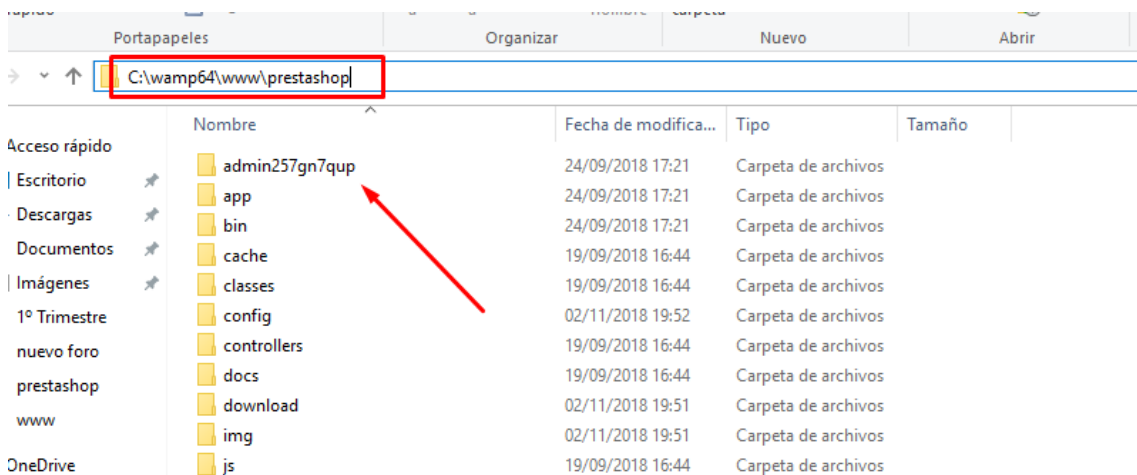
Portapapeles
Organizar
Nuevo
Abrir

C:\wamp64\www\prestashop

Acceso rápido
Escritorio
Descargas
Documentos
Imágenes
1º Trimestre
nuevo foro
prestashop
www
OneDrive

| Nombre | Fecha de modifica... | Tipo | Tamaño |
|---|---|---|---|
| admin257gn7qup | 24/09/2018 17:21 | Carpeta de archivos | |
| app | 24/09/2018 17:21 | Carpeta de archivos | |
| bin | 24/09/2018 17:21 | Carpeta de archivos | |
| cache | 19/09/2018 16:44 | Carpeta de archivos | |
| classes | 19/09/2018 16:44 | Carpeta de archivos | |
| config | 02/11/2018 19:52 | Carpeta de archivos | |
| controllers | 19/09/2018 16:44 | Carpeta de archivos | |
| docs | 19/09/2018 16:44 | Carpeta de archivos | |
| download | 02/11/2018 19:51 | Carpeta de archivos | |
| img | 02/11/2018 19:51 | Carpeta de archivos | |
| js | 19/09/2018 16:44 | Carpeta de archivos | |